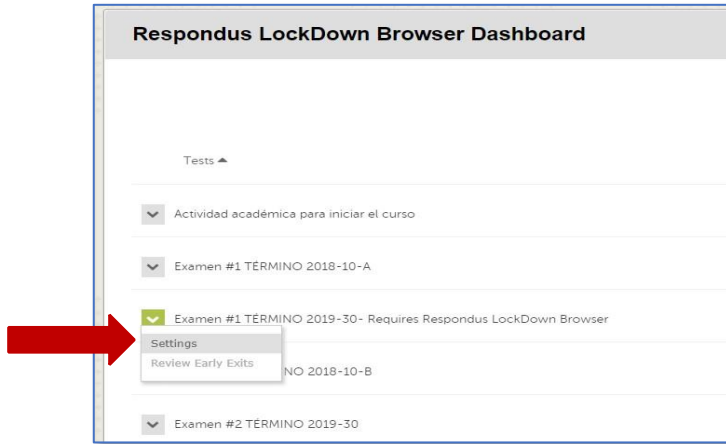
Respondus LockDown Browser Dashboard

Tests ▲

Actividad académica para iniciar el curso

Examen #1 TÉRMINO 2018-10-A

Examen #1 TÉRMINO 2019-30- Requires Respondus LockDown Browser

Settings

Review Early Exits

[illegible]NO 2018-10-B

Examen #2 TÉRMINO 2019-30